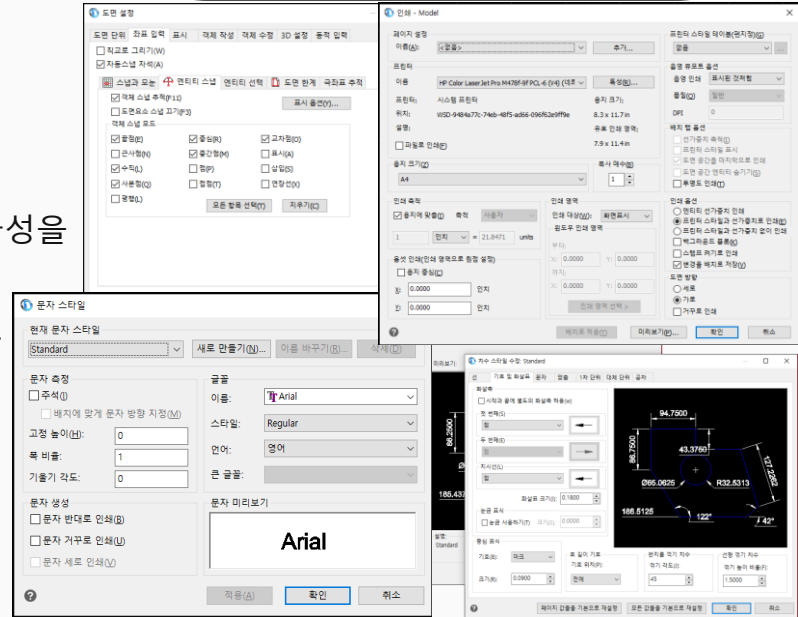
도면 설정

도면 단위 | 좌표 입력 | 표시 | 객체 작성 | 객체 수정 | 3D 설정 | 동적 입력

직교로 그리기(W)
자동스냅 자석(A)

스냅과 모눈 | 엔티티 스냅 | 엔티티 선택 | 도면 한계 | 극좌표 추적

객체 스냅 켜기(F11)
도면요소 스냅 끄기(F3)
표시 옵션(V)...

객체 스냅 모드
끝점(E) | 중심(R) | 교차점(O)
근사점(N) | 중간점(M) | 표시(A)
수직(L) | 점(P) | 삽입(S)
사분점(Q) | 접점(T) | 연장선(X)
평행(L)

모든 항목 선택(T) | 지우기(C)

성을

인쇄 - Model

페이지 설정
이름(A): <없음> | 추가...

프린터
이름 HP Color LaserJet Pro M478f-9f PCL-6 (V4) (네트워크) | 특성(P)...
프린터: 시스템 프린터 | 용지 크기:
위치: WSD-9484a77c-74eb-48f5-ad66-096f62e9ff9e | 8.3 x 11.7 in
설명: | 유효 인쇄 영역:
파일로 인쇄(F) | 7.9 x 11.4 in

용지 크기(Z) | 복사 매수(B)
A4 | 1

인쇄 축척 | 인쇄 영역
용지에 맞춤(I) 축척 사용자 | 인쇄 대상(W): 화면표시
1 인치 = 21.8471 units | 윈도우 인쇄 영역

옵셋 인쇄(인쇄 영역으로 원점 설정)
용지 중심(C)
X: 0.0000 인치
Y: 0.0000 인치

인쇄 영역 선택 >

프린터 스타일 테이블(펜지정)(G)
없음

음영 뷰포트 옵션
음영 인쇄 표시된 것처럼
품질 일반
DPI

배치 탭 옵션
선가중치 축척(I)
프린터 스타일 표시
도면 공간을 마지막으로 인쇄
도면 공간 엔티티 숨기기(E)
투명도 인쇄(T)

인쇄 옵션
엔티티 선가중치 인쇄
프린터 스타일과 선가중치 인쇄(S)
프린터 스타일과 선가중치 없이 인쇄
백그라운드 플롯(K)
스탬프 켜기 인쇄
변경을 배치로 저장(V)

도면 방향
세로
가로
거꾸로 인쇄

배치로 적용(U) | 미리보기(P)... | 확인 | 취소

문자 스타일

현재 문자 스타일
Standard | 새로 만들기(N)... | 이름 바꾸기(R)... | 삭제(D)

문자 측정
주석(I)
배치에 맞게 문자 방향 지정(M)
고정 높이(H): 0
폭 비율: 1
기울기 각도: 0

글꼴
이름: Arial
스타일: Regular
언어: 영어
큰 글꼴:

문자 생성
문자 반대로 인쇄(B)
문자 거꾸로 인쇄(U)
문자 세로 인쇄(V)

문자 미리보기
Arial

적용(A) | 확인 | 취소

치수 스타일 수정: Standard

선 | 기호 및 화살표 | 문자 | 맞춤 | 1차 단위 | 대체 단위 | 공차

화살촉
치수선 끝에 별도의 화살표 허용(x)
첫 번째(S)
닫힘
두 번째(C)
지시선(L)
닫힘
화살표 크기(Z): 0.1800

중심 표식
기호(B): 마크
크기(R): 0.0900

원 호 길이 기호
기호 위치(P): 앞에

반지름 꺾기 치수
꺾기 각도(J): 45

선형 꺾기 치수
꺾기 높이 비율(F): 1.5000

94.7500
43.3760
86.7500
127.2883
Ø65.0625
R32.5313
186.5125
122°
42°
86.2500
186.43

Standard

페이지 값들을 기본으로 재설정 | 모든 값들을 기본으로 재설정 | 확인 | 취소